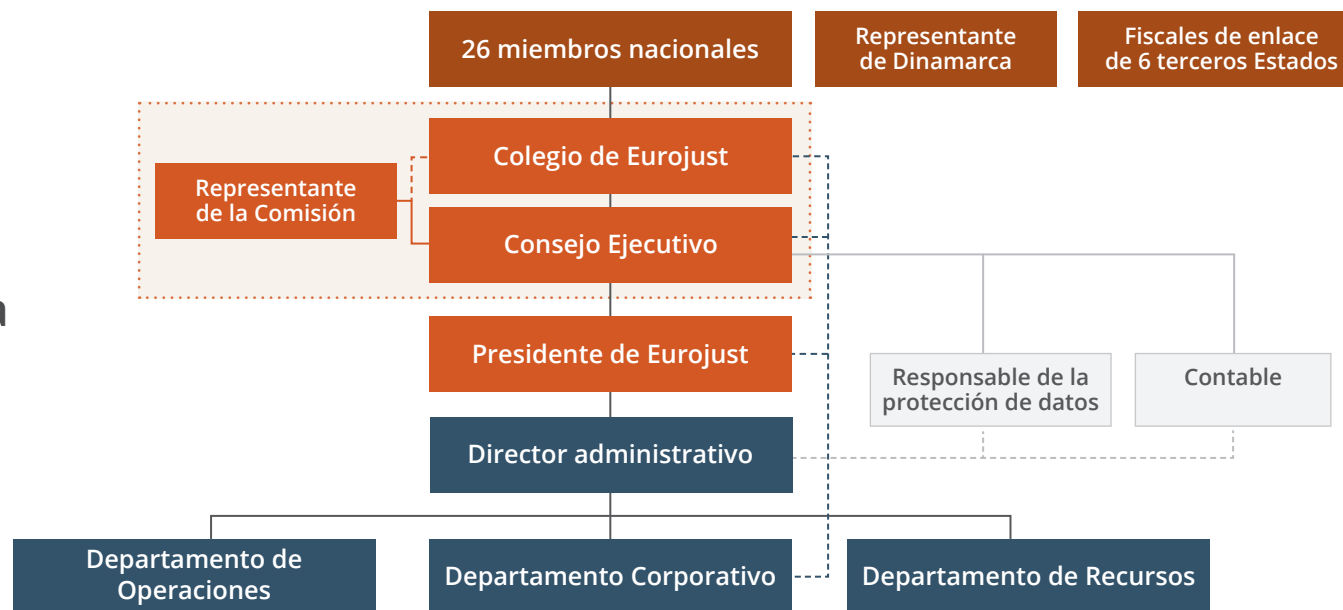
26 miembros nacionales

Representante de Dinamarca

Fiscales de enlace de 6 terceros Estados

Representante de la Comisión

Colegio de Eurojust

Consejo Ejecutivo

Presidente de Eurojust

Responsable de la protección de datos

Contable

Director administrativo

Departamento de Operaciones

Departamento Corporativo

Departamento de Recursos